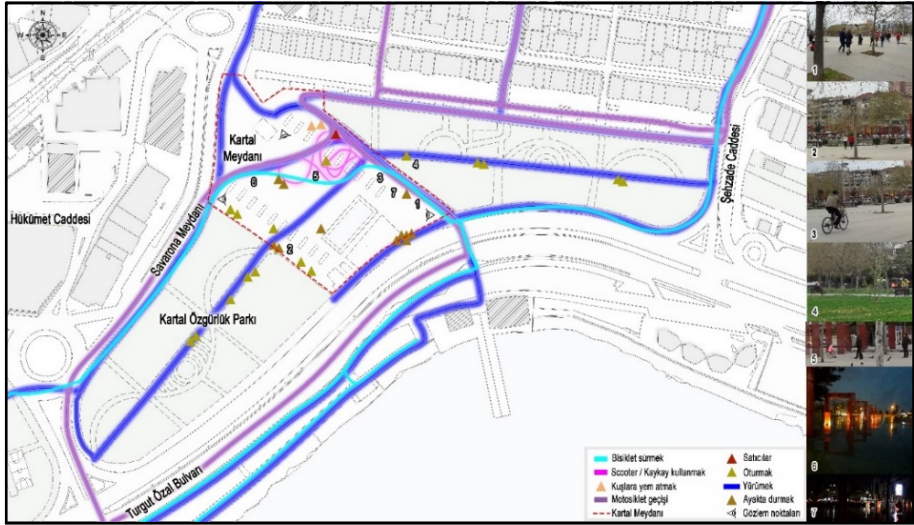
N
W E
S

Kartal Meydanı

Hükümet Caddesi

Savarona Meydanı

Kartal Özgürlük Parkı

Şehzade Caddesi

Turgut Özal Bulvarı

6 5 3 7 1 4 2

1
2
3
4
5
6
7

Bisiklet sürmek
Scooter / Kaykay kullanmak
Kuşlara yem atmak
Motosiklet geçişi
Kartal Meydanı
Satıcılar
Oturmak
Yürümek
Ayakta durmak
Gözlem noktaları